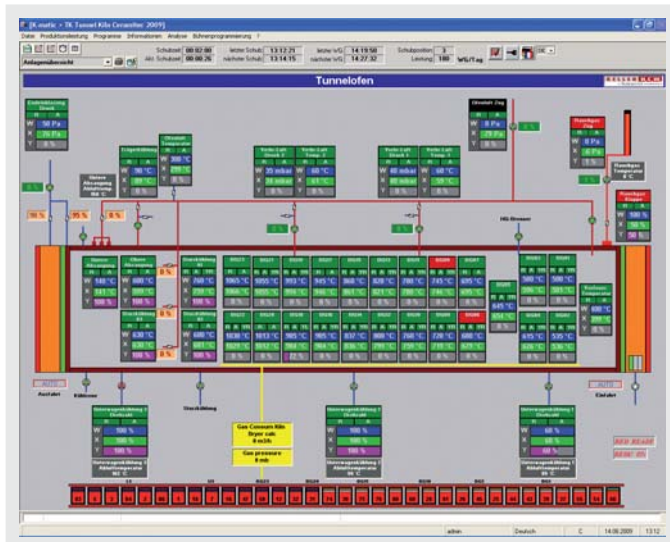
[K-matic > TK Tunnel Kiln Ceramic 2009]

Datei Produktionsleitung Programme Informationen Analyse Brennerprogrammierung ?

Anlagenübersicht

Schubzeit 00:82:00 letzter Schub 13:12:21 letzter WG 14:19:50 Schubposition 3
Akt. Schubzeit 00:26:26 nächster Schub 13:14:15 nächster WG 14:27:32 Leistung 180 WG/Tag

Tunnelofen

Einblasung Druck
W 50 Pa
X 76 Pa
Y 0 %

Abzug Zug
W 90 °C
X 89 °C
Y 0 %

Ofenluft Temperatur
W 300 °C
X 279 °C
Y 0 %

Vorw. Luft Druck 1
W 35 mbar
X 35 mbar
Y 0 %

Vorw. Luft Temp. 1
W 60 °C
X 61 °C
Y 0 %

Vorw. Luft Druck 2
W 40 mbar
X 40 mbar
Y 0 %

Vorw. Luft Temp. 2
W 60 °C
X 59 °C
Y 0 %

Ofenluft Zug
W 0 Pa
X -79 Pa
Y 0 %

Rauchgas Zug
W 0 Pa
X 0 Pa
Y 0 %

Rauchgas Temperatur
0 °C

Rauchgas Klappe
W 100 %
X 100 %
Y 50 %

Heisse Abzugsgas Ansteuerung
0 %

98 % 95 % 8 %

HS-Brenner

Heisse Absaugung
W 140 °C
X 141 °C
Y 0 %

Obere Absaugung
W 600 °C
X 600 °C
Y 100 %

Ausfahrt

Kühlzone

Unterkühlung

Gas Consum Kiln
Dryer calc.
0 m3/h

Gas pressure
0 mb

Einfahrt

Ausfahrt

admin Deutsch C 14.08.2009 13:12